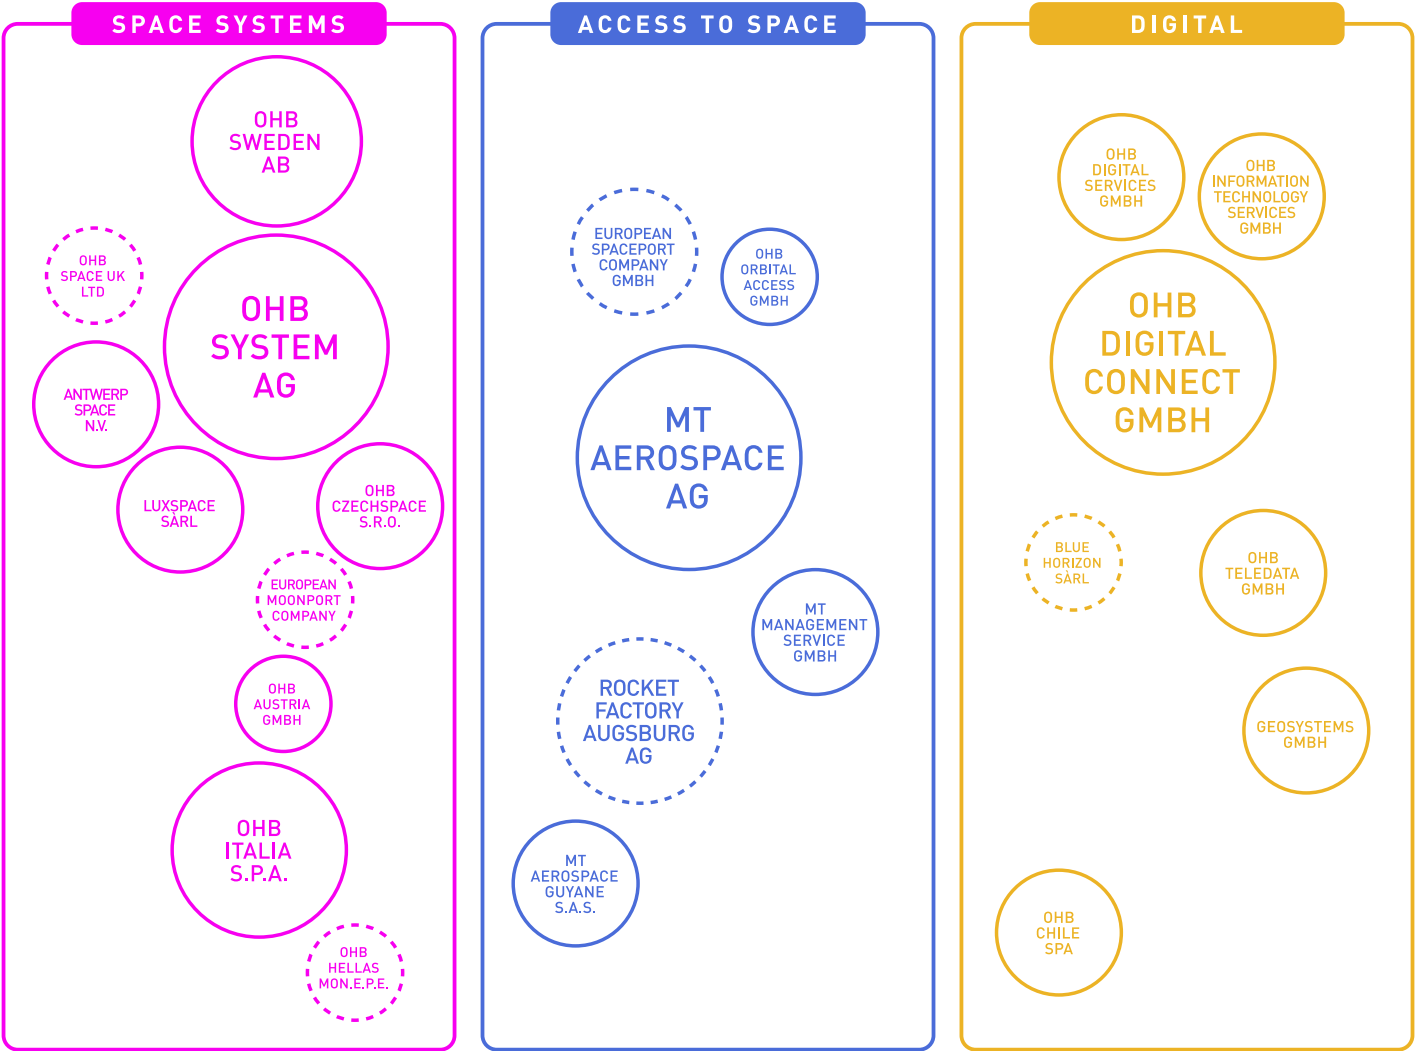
SPACE SYSTEMS

OHB SWEDEN AB

OHB SPACE UK LTD

OHB SYSTEM AG

ANTWERP SPACE N.V.

LUXSPACE SÀRL

OHB CZECHSPACE S.R.O.

EUROPEAN MOONPORT COMPANY

OHB AUSTRIA GMBH

OHB ITALIA S.P.A.

OHB HELLAS MON.E.P.E.

ACCESS TO SPACE

EUROPEAN SPACEPORT COMPANY GMBH

OHB ORBITAL ACCESS GMBH

MT AEROSPACE AG

MT MANAGEMENT SERVICE GMBH

ROCKET FACTORY AUGSBURG AG

MT AEROSPACE GUYANE S.A.S.

DIGITAL

OHB DIGITAL SERVICES GMBH

OHB INFORMATION TECHNOLOGY SERVICES GMBH

OHB DIGITAL CONNECT GMBH

BLUE HORIZON SÀRL

OHB TELEDATA GMBH

GEOSYSTEMS GMBH

OHB CHILE SPA